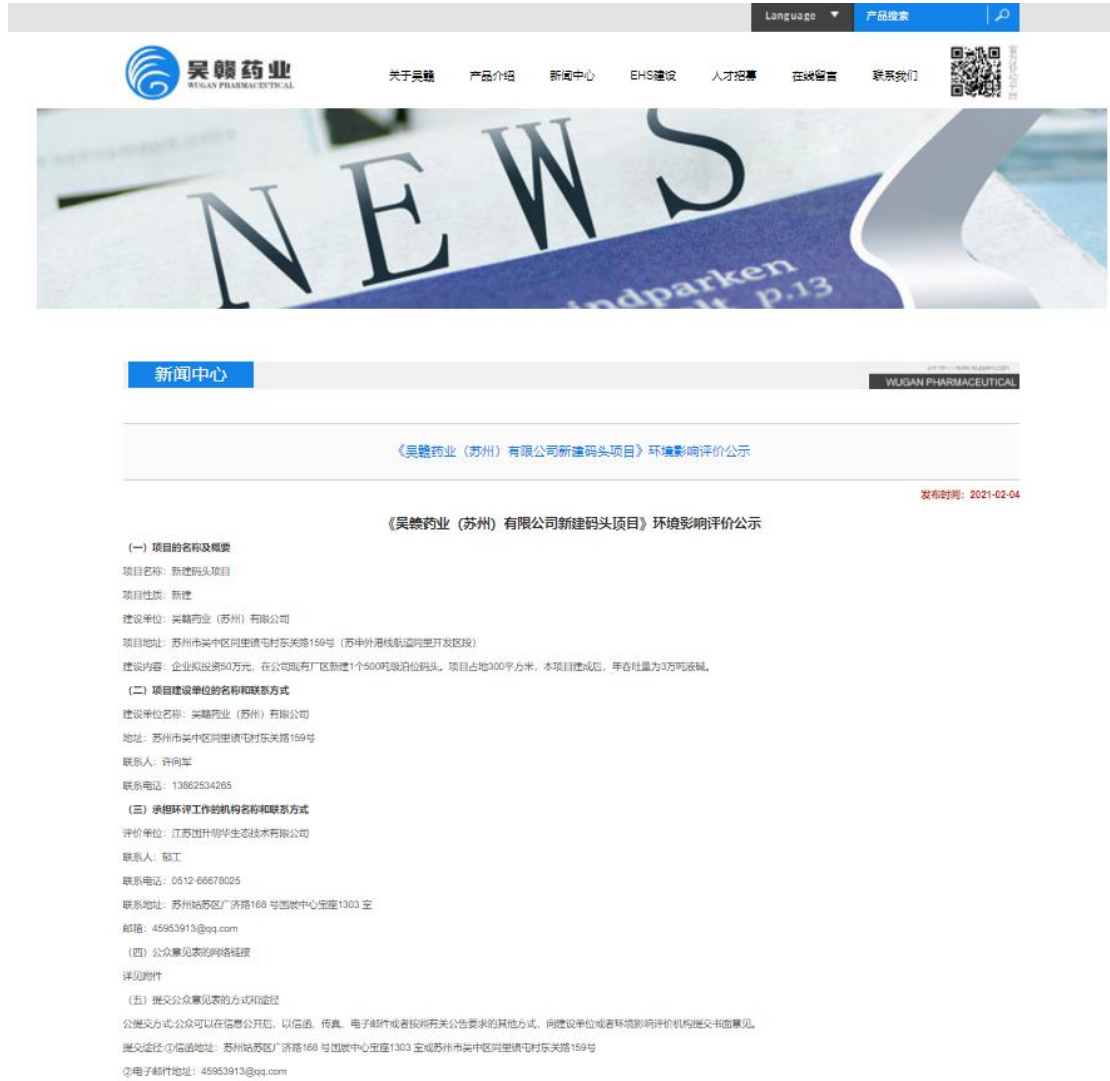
Language ▼ 产品搜索

吴赣药业
WUGAN PHARMACEUTICAL

关于吴赣 产品介绍 新闻中心 EHS建设 人才招募 在线留言 联系我们

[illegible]

NEWS

indparken
p.13

新闻中心

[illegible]
WUGAN PHARMACEUTICAL

《吴赣药业（苏州）有限公司新建码头项目》环境影响评价公示

发布时间：2021-02-04

《吴赣药业（苏州）有限公司新建码头项目》环境影响评价公示

（一）项目的名称及概要

项目名称：新建码头项目

项目性质：新建

建设单位：吴赣药业（苏州）有限公司

项目地址：苏州市吴中区同里镇屯村东关路159号（苏申外港线航道同里开发区段）

建设内容：企业拟投资50万元，在公司现有厂区新建1个500吨级泊位码头。项目占地300平方米，本项目建成后，年吞吐量为3万吨液碱。

（二）项目建设单位的名称和联系方式

建设单位名称：吴赣药业（苏州）有限公司

地址：苏州市吴中区同里镇屯村东关路159号

联系人：许尚军

联系电话：13862534265

（三）承担环评工作的机构名称和联系方式

评价单位：江苏国升明华生态技术有限公司

联系人：郁工

联系电话：0512-66678025

联系地址：苏州姑苏区广济路168 号国嘉中心宝座1303 室

邮箱：45953913@qq.com

（四）公众意见表的网络链接

详见附件

（五）提交公众意见表的方式和途径

公提交方式:公众可以在信息公开后，以信函、传真、电子邮件或者按照有关公告要求的其他方式，向建设单位或者环境影响评价机构提交书面意见。

提交途径:①信函地址：苏州姑苏区广济路168 号国嘉中心宝座1303 室或苏州市吴中区同里镇屯村东关路159号

②电子邮件地址：45953913@qq.com